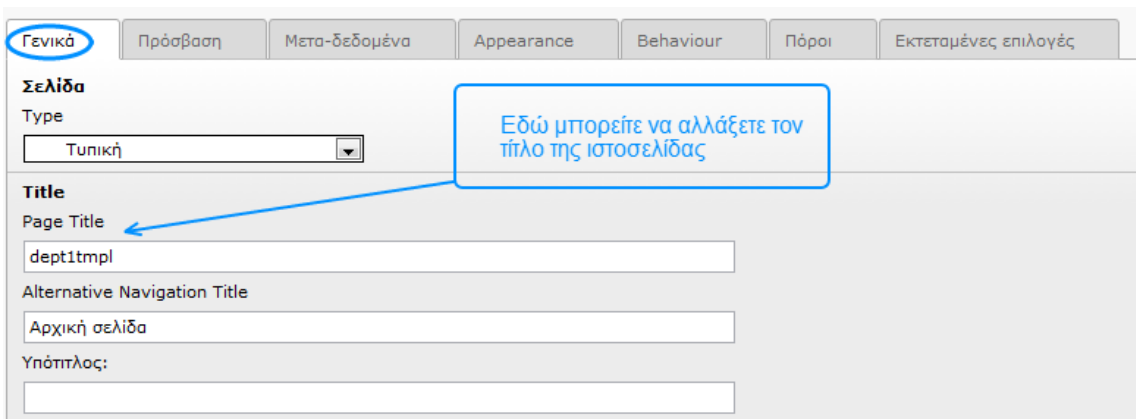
Γενικά | Πρόσβαση | Μετα-δεδομένα | Appearance | Behaviour | Πόροι | Εκτεταμένες επιλογές

Σελίδα
Type
Τυπική

Εδώ μπορείτε να αλλάξετε τον τίτλο της ιστοσελίδας

Title
Page Title
dept1tmpl
Alternative Navigation Title
Αρχική σελίδα
Υπότιτλος: